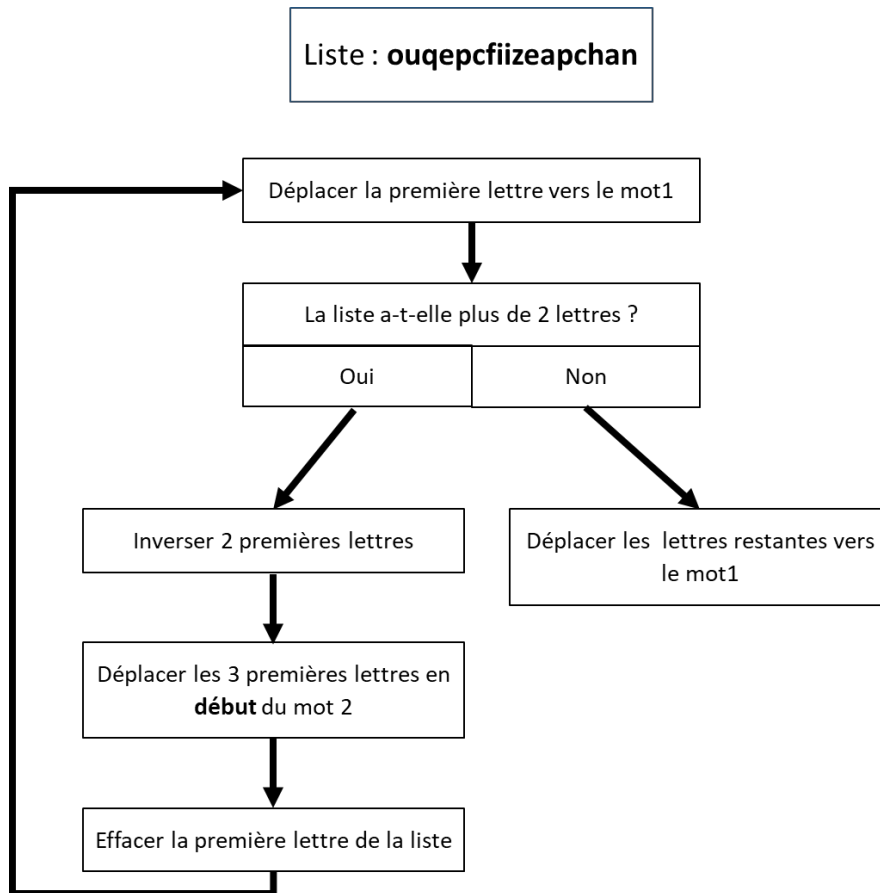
Liste : **ouqepcfiizeapchan**

Déplacer la première lettre vers le mot1

La liste a-t-elle plus de 2 lettres ?

Oui

Non

Inverser 2 premières lettres

Déplacer les lettres restantes vers le mot1

Déplacer les 3 premières lettres en **début** du mot 2

Effacer la première lettre de la liste